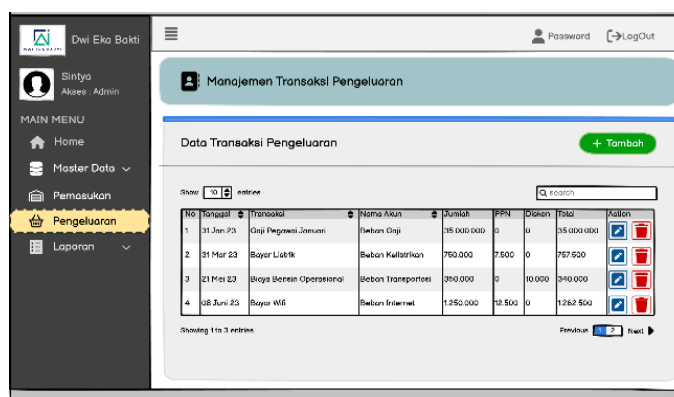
Dwi Eka Bakti

Sintya
Akses : Admin

MAIN MENU
Home
Master Data
Pemasukan
Pengeluaran
Laporan

Password
LogOut

Manajemen Transaksi Pengeluaran

Data Transaksi Pengeluaran

+ Tambah

Show 10 entries

search

| No | Tanggal | Transaksi | Nama Akun | Jumlah | PPN | Diskon | Total | Action |
|---|---|---|---|---|---|---|---|---|
| 1 | 31 Jan 23 | Gaji Pegawai Januari | Beban Gaji | 35.000.000 | 0 | 0 | 35.000.000 | |
| 2 | 31 Mar 23 | Bayar Listrik | Beban Kelistrikan | 750.000 | 7.500 | 0 | 757.500 | |
| 3 | 21 Mei 23 | Biaya Bensin Operasional | Beban Transportasi | 350.000 | 0 | 10.000 | 340.000 | |
| 4 | 08 Juni 23 | Bayar Wifi | Beban Internet | 1.250.000 | 12.500 | 0 | 1.262.500 | |

Showing 1 to 3 entries

Previous 1 2 Next